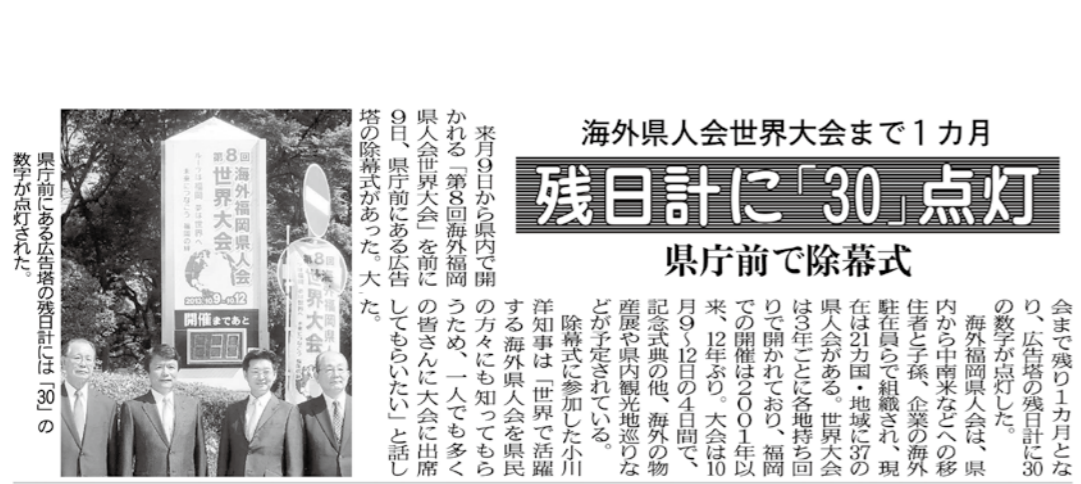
海外県人会世界大会まで1カ月

残日計に「30」点灯

県庁前で除幕式

来月9日から県内で開かれる「第8回海外福岡県人会世界大会」を前に9日、県庁前にある広告塔の除幕式があった。大会まで残り1カ月となり、広告塔の残日計に30の数字が点灯した。

海外福岡県人会は、県内から中南米などへの移住者と子孫、企業の海外駐在員らで組織され、現在は21カ国・地域に37の県人会がある。世界大会は3年ごとに各地持ち回りで開かれており、福岡での開催は2001年以来、12年ぶり。大会は10月9~12日の4日間で、記念式典の他、海外の物産展や県内観光地巡りなどが予定されている。

除幕式に参加した小川洋知事は「世界で活躍する海外県人会を県民の方々にも知ってもらうため、一人でも多くの皆さんに大会に出席してもらいたい」と話した。

第8回 海外福岡県人会 世界大会
2013.10.9~10.12
開催まであと
30

第8回 世界大会

県庁前にある広告塔の残日計には「30」の数字が点灯された。